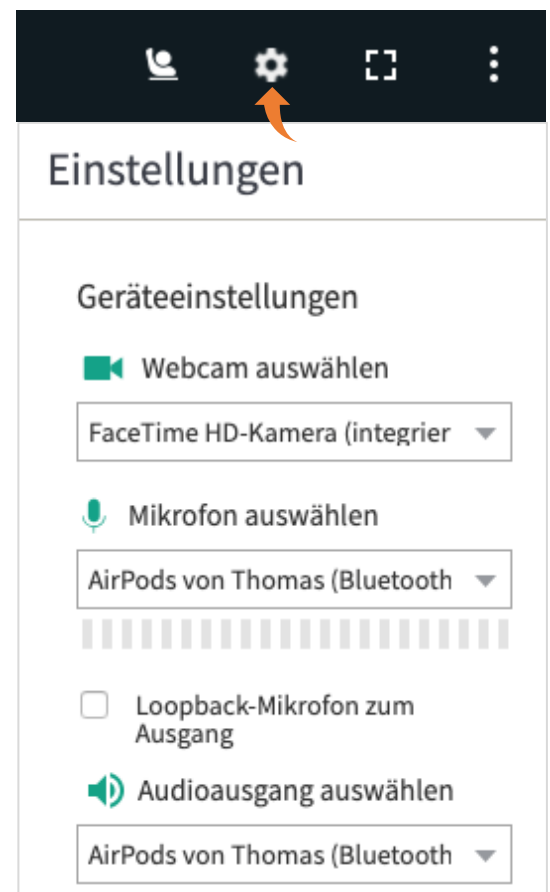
Einstellungen

Geräteeinstellungen

Webcam auswählen

FaceTime HD-Kamera (integrier

Mikrofon auswählen

AirPods von Thomas (Bluetooth

Loopback-Mikrofon zum Ausgang

Audioausgang auswählen

AirPods von Thomas (Bluetooth